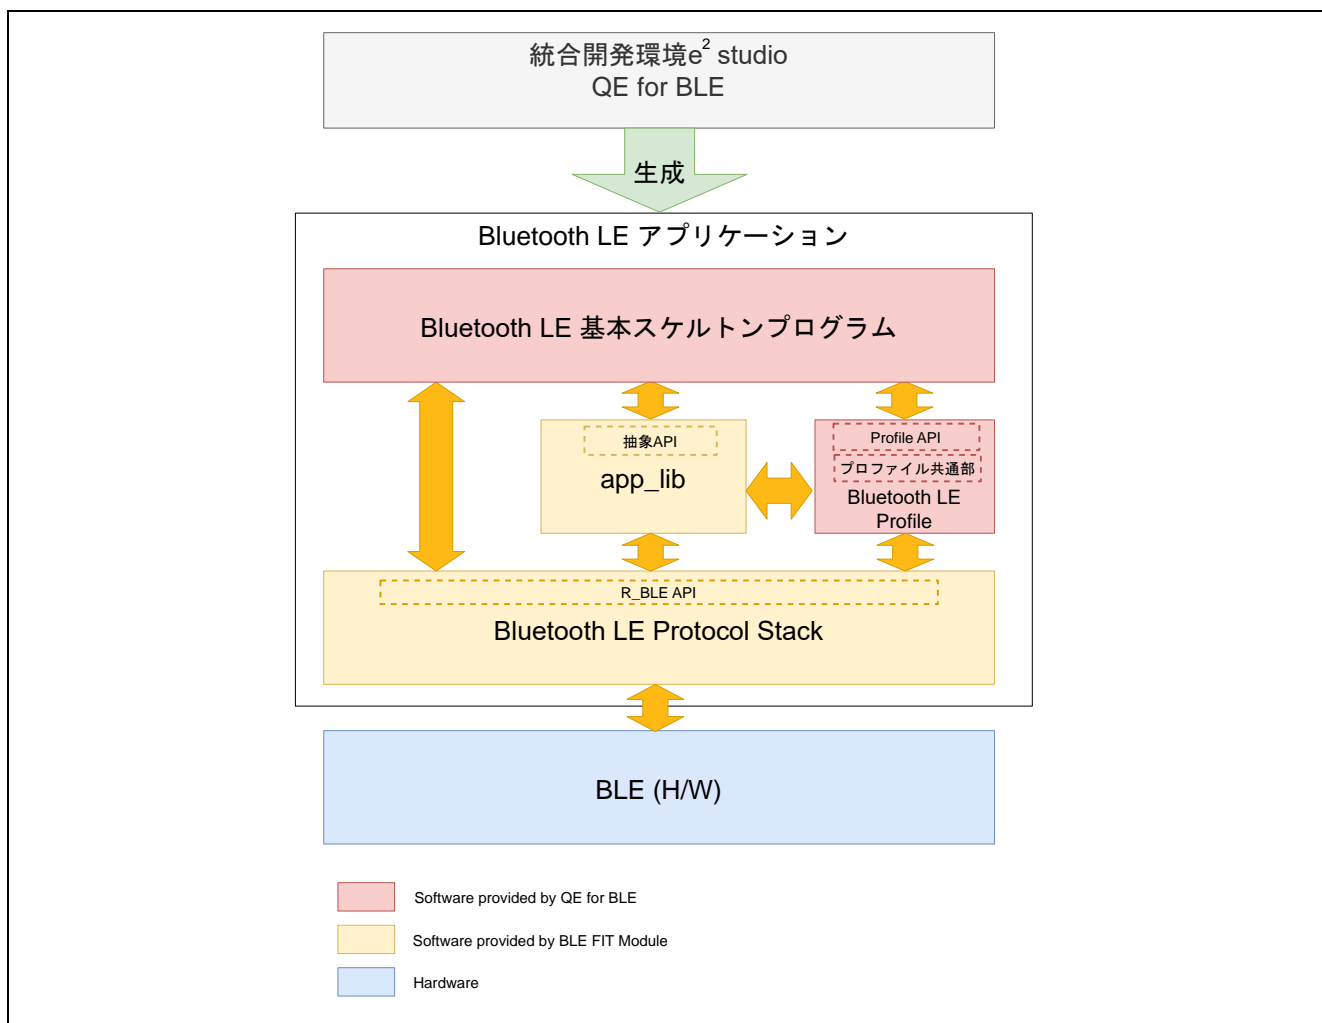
統合開発環境$e^2$ studio
QE for BLE

生成

Bluetooth LE アプリケーション

Bluetooth LE 基本スケルトンプログラム

抽象API
app_lib

Profile API
プロファイル共通部
Bluetooth LE Profile

R_BLE API
Bluetooth LE Protocol Stack

BLE (H/W)

Software provided by QE for BLE

Software provided by BLE FIT Module

Hardware